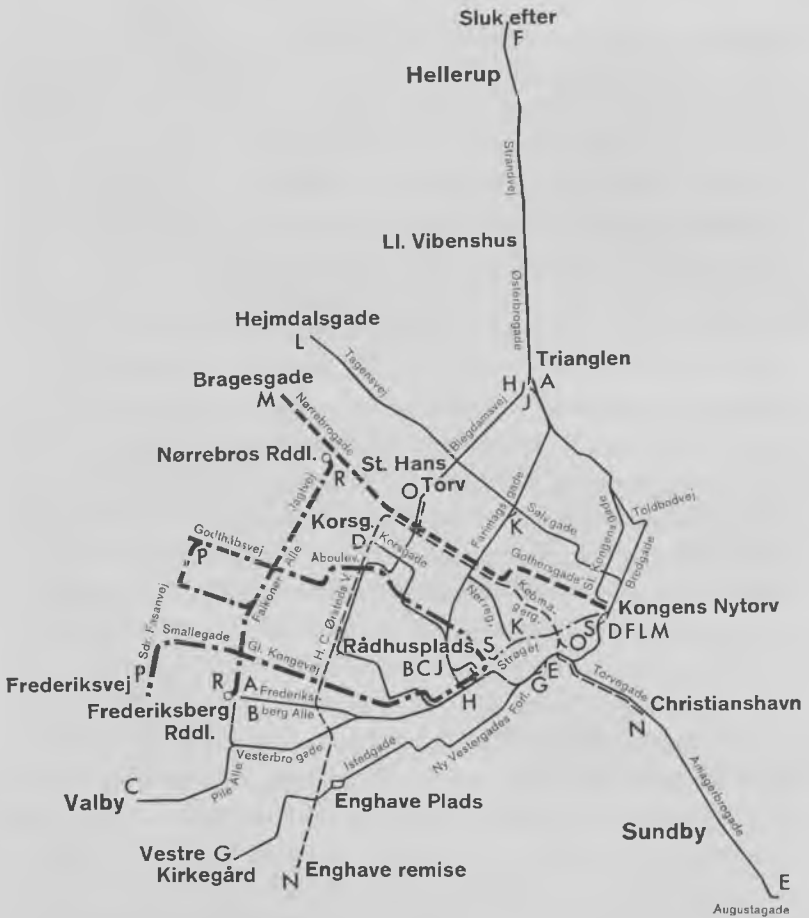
Sluk efter
F
Hellerup
Strandvej
Ll. Vibenshus
Østerbrogade
Hejmdalsgade
L
Tagensvej
Trianglen
H A
J
Bragesgade
M
Nørrebrogade
Blegdamsvej
Nørrebros Rddl.
R
St. Hans
O Torv
Jagtvej
Fælledvej
Toldbodvej
Korsg.
D
Korsgade
Farimagsgade
K
Sølvgade
St. Kongensgade
Bredgade
Godthåbsvej
P
Falkoner Alle
Aboulev.
Gothersgade
Nørreg.
Købmag.
K
Kongens Nytorv
Sdr. Fasanvej
H. C. Ørsteds V.
Rådhusplads
S
S
D F L M
Smallegade
Gl. Kongevej
B C J
Strøget
E
P
Frederiksvej
R
A
Frederiks-
berg Alle
H
G
Torvegade
Christianshavn
Frederiksberg
Rddl.
B
Ny Vestergade Fort.
N
Vesterbrogade
Istedgade
Amagerbrogade
Valby
C
Pile Alle
Enghave Plads
Sundby
Vestre
Kirkegård
G
N
Enghave remise
E
Augustagade